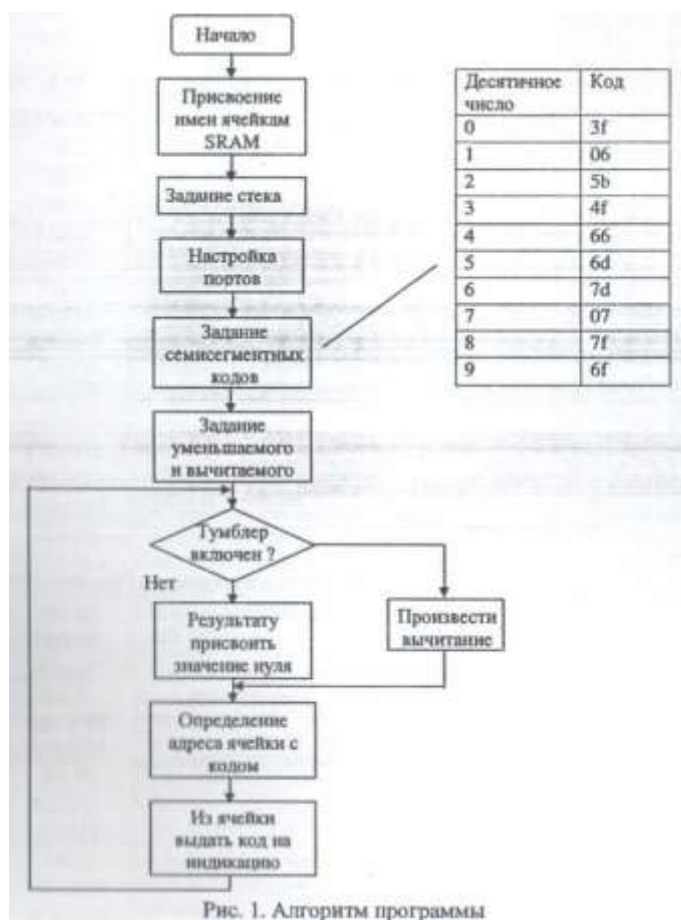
Начало

Присвоение имен ячейкам SRAM

Задание стека

Настройка портов

Задание семисегментных кодов

| Десятичное число | Код |
|---|---|
| 0 | 3f |
| 1 | 06 |
| 2 | 5b |
| 3 | 4f |
| 4 | 66 |
| 5 | 6d |
| 6 | 7d |
| 7 | 07 |
| 8 | 7f |
| 9 | 6f |

Задание уменьшаемого и вычитаемого

Тумблер включен ?

Нет

Результату присвоить значение нуля

Произвести вычитание

Определение адреса ячейки с кодом

Из ячейки выдать код на индикацию

Рис. 1. Алгоритм программы